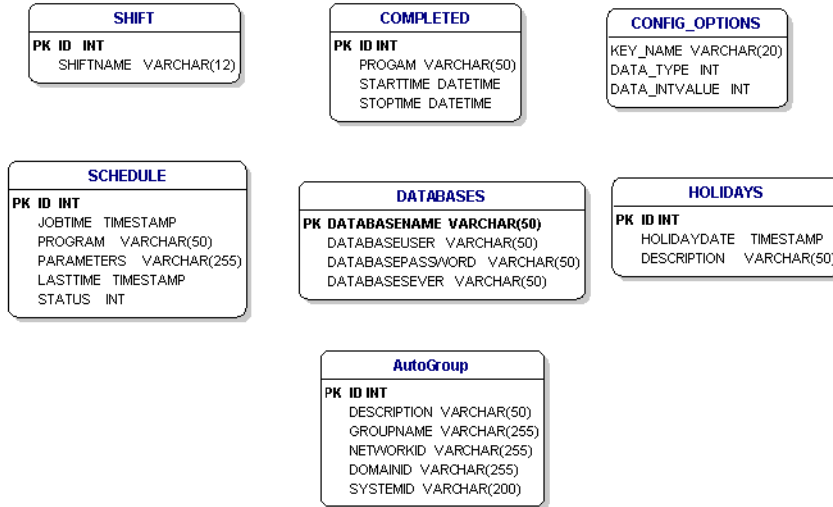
SHIFT
PK ID INT
SHIFTNAME VARCHAR(12)

COMPLETED
PK ID INT
PROGAM VARCHAR(50)
STARTTIME DATETIME
STOPTIME DATETIME

CONFIG_OPTIONS
KEY_NAME VARCHAR(20)
DATA_TYPE INT
DATA_INTVALUE INT

SCHEDULE
PK ID INT
JOBTIME TIMESTAMP
PROGRAM VARCHAR(50)
PARAMETERS VARCHAR(255)
LASTTIME TIMESTAMP
STATUS INT

DATABASES
PK DATABASENAME VARCHAR(50)
DATABASEUSER VARCHAR(50)
DATABASEPASSWORD VARCHAR(50)
DATABASESEVER VARCHAR(50)

HOLIDAYS
PK ID INT
HOLIDAYDATE TIMESTAMP
DESCRIPTION VARCHAR(50)

AutoGroup
PK ID INT
DESCRIPTION VARCHAR(50)
GROUPNAME VARCHAR(255)
NETWORKID VARCHAR(255)
DOMAINID VARCHAR(255)
SYSTEMID VARCHAR(200)